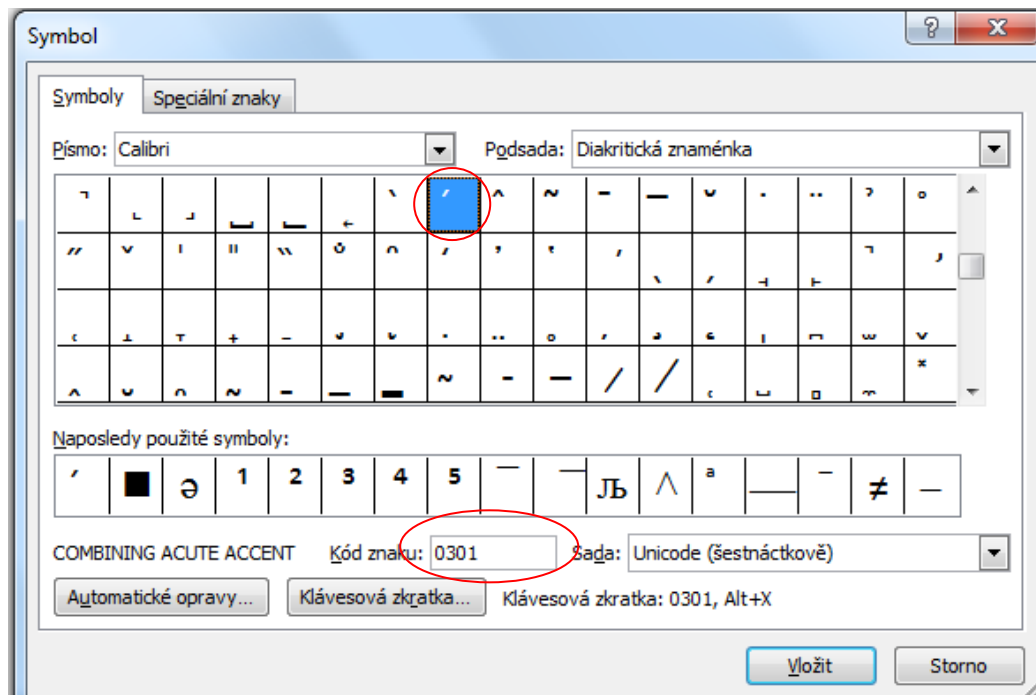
Symbol

?

Symboly | Speciální znaky

Písmo: Calibri

Podsada: Diakritická znaménka

Naposledy použité symboly:

| ʹ | ■ | ə | 1 | 2 | 3 | 4 | 5 | — | — | Љ | Λ | ª | — | ⁻ | ≠ | — |
|---|---|---|---|---|---|---|---|---|---|---|---|---|---|---|---|---|

COMBINING ACUTE ACCENT

Kód znaku: 0301

Sada: Unicode (šestnáctkově)

Automatické opravy...

Klávesová zkratka...

Klávesová zkratka: 0301, Alt+X

Vložit

Storno